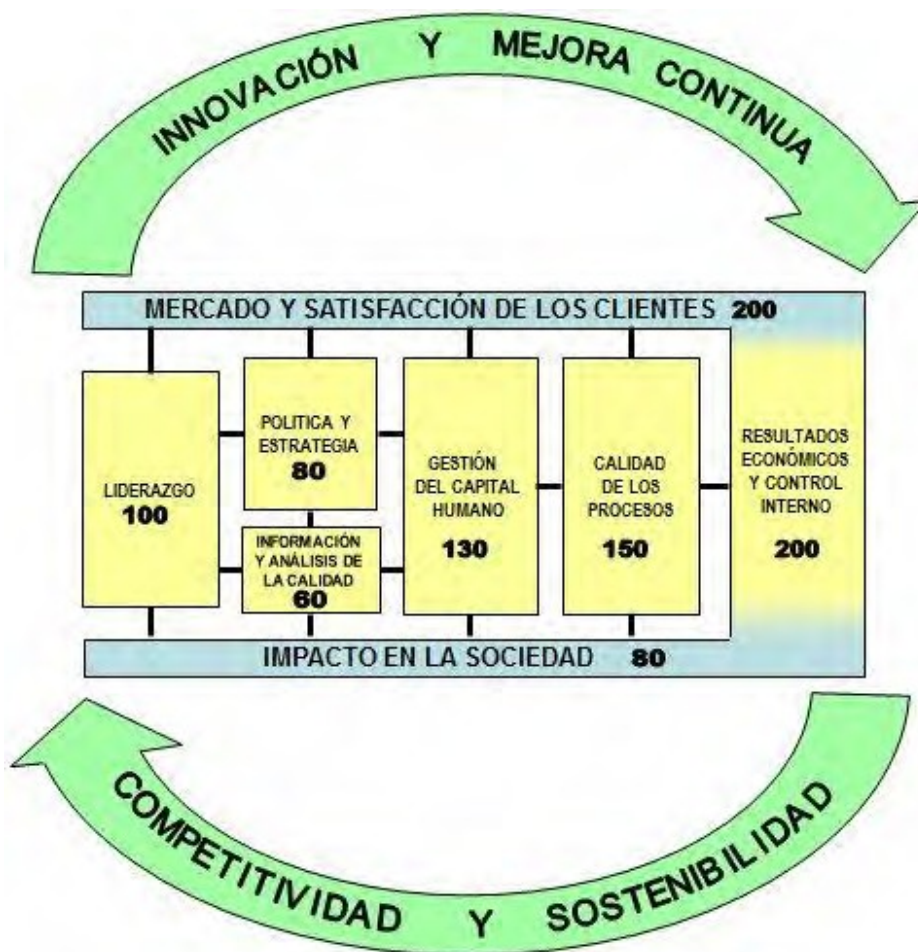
INNOVACIÓN Y MEJORA CONTINUA

MERCADO Y SATISFACCIÓN DE LOS CLIENTES 200

LIDERAZGO
100

POLITICA Y ESTRATEGIA
80

INFORMACIÓN Y ANÁLISIS DE LA CALIDAD
60

GESTIÓN DEL CAPITAL HUMANO
130

CALIDAD DE LOS PROCESOS
150

RESULTADOS ECONÓMICOS Y CONTROL INTERNO
200

IMPACTO EN LA SOCIEDAD 80

COMPETITIVIDAD Y SOSTENIBILIDAD